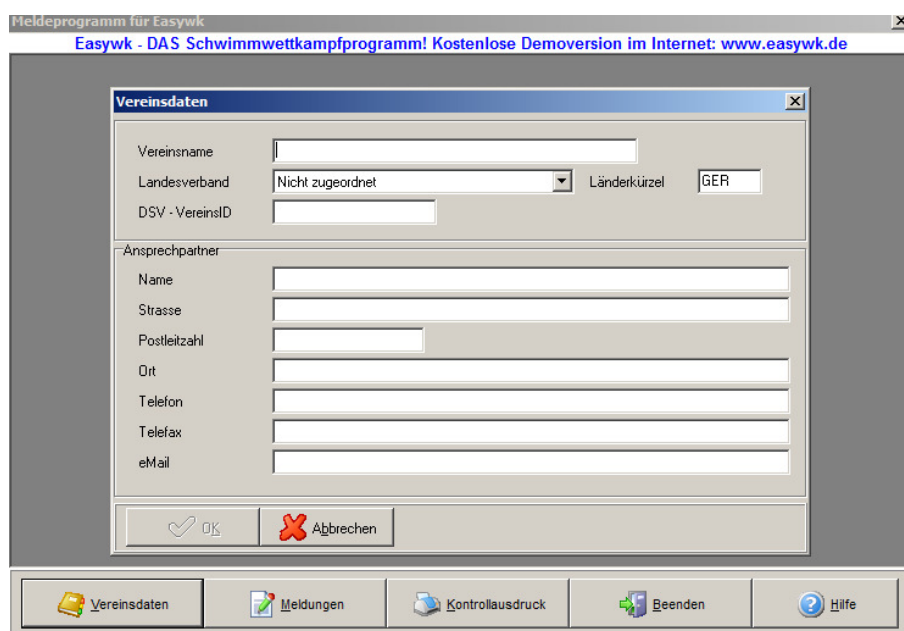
Meldeprogramm für Easywk

Easywk - DAS Schwimmwettkampfprogramm! Kostenlose Demoversion im Internet: www.easywk.de

Vereinsdaten

Vereinsname

Landesverband
Nicht zugeordnet
Länderkürzel
GER

DSV - VereinsID

Ansprechpartner

Name

Strasse

Postleitzahl

Ort

Telefon

Telefax

eMail

OK
Abbrechen

Vereinsdaten
Meldungen
Kontrollausdruck
Beenden
Hilfe